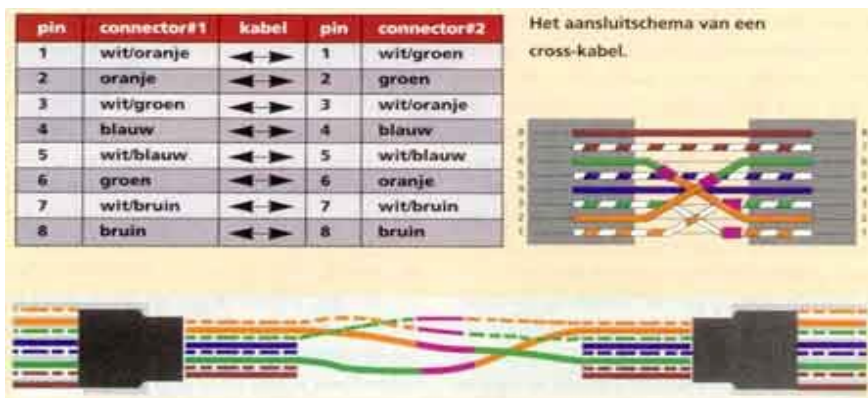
| pin | connector#1 | kabel | pin | connector#2 |
|---|---|---|---|---|
| 1 | wit/oranje | ◄—► | 1 | wit/groen |
| 2 | oranje | ◄—► | 2 | groen |
| 3 | wit/groen | ◄—► | 3 | wit/oranje |
| 4 | blauw | ◄—► | 4 | blauw |
| 5 | wit/blauw | ◄—► | 5 | wit/blauw |
| 6 | groen | ◄—► | 6 | oranje |
| 7 | wit/bruin | ◄—► | 7 | wit/bruin |
| 8 | bruin | ◄—► | 8 | bruin |

Het aansluitschema van een cross-kabel.

8
7
6
5
4
3
2
1

8
7
6
5
4
3
2
1